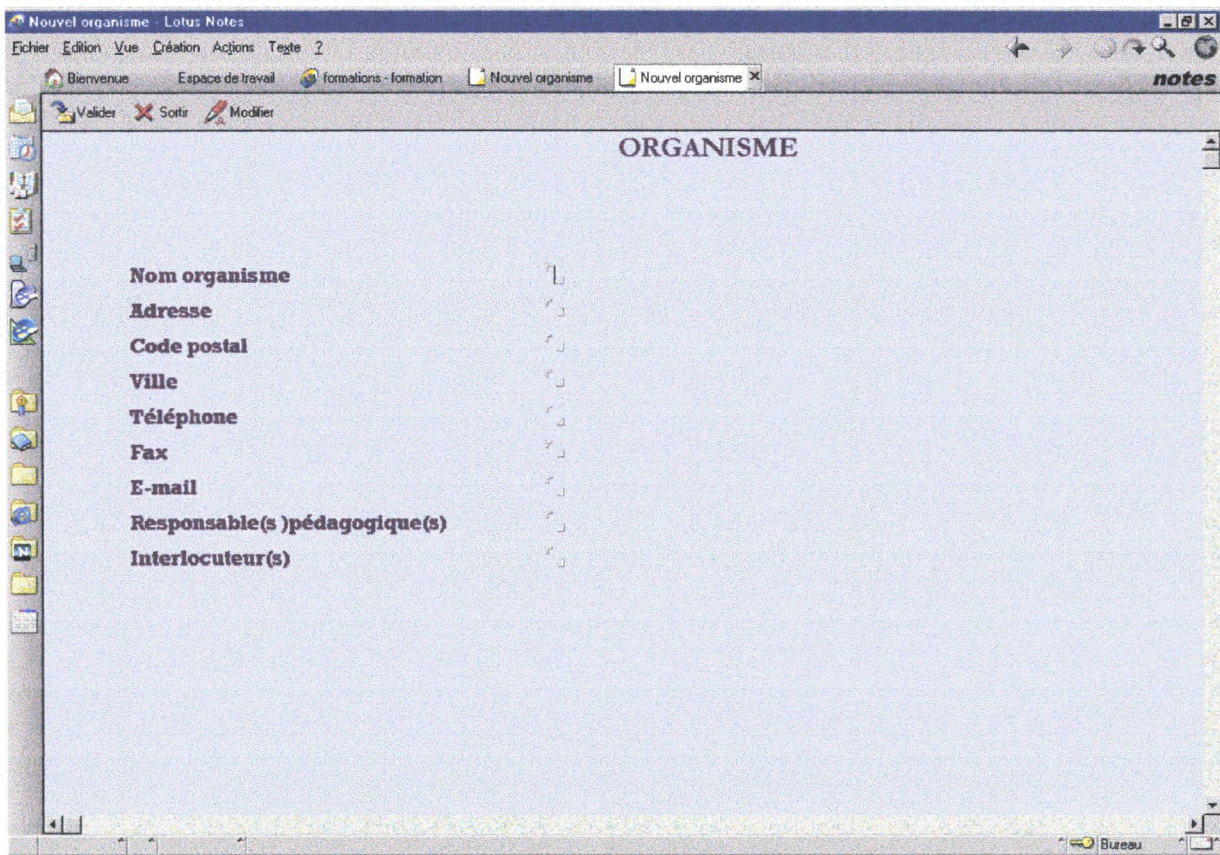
Nouvel organisme - Lotus Notes

Fichier Edition Vue Création Actions Texte ?

Bienvenue Espace de travail formations - formation Nouvel organisme Nouvel organisme

notes

Valider Sortir Modifier

ORGANISME

Nom organisme
Adresse
Code postal
Ville
Téléphone
Fax
E-mail
Responsable(s )pédagogique(s)
Interlocuteur(s)

Bureau